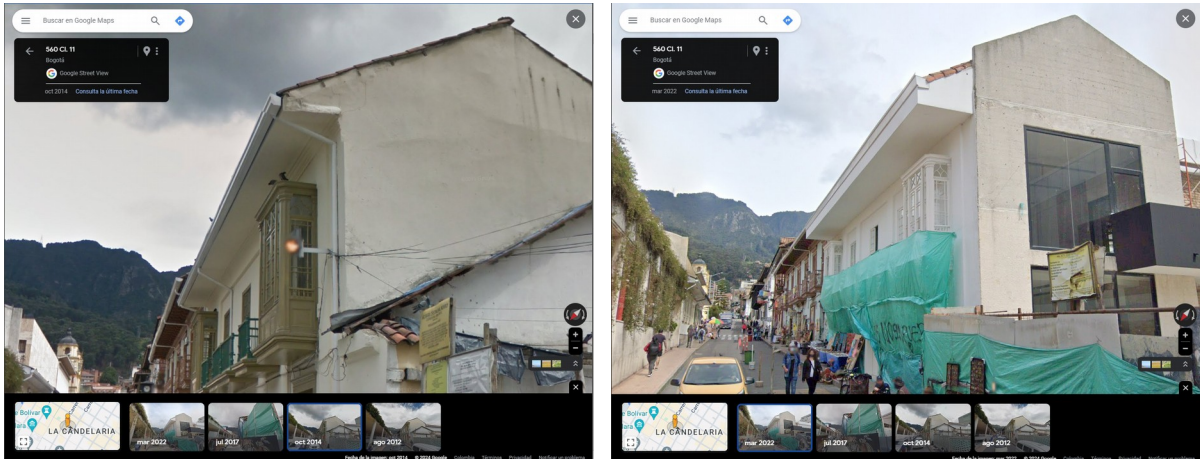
Buscar en Google Maps

560 Cl. 11
Bogotá
Google Street View
oct 2014 Consulta la última fecha

La Bolívar
LA CANDELARIA
mar 2022
jul 2017
oct 2014
ago 2012

Fecha de la imagen: oct 2014 © 2024 Google Colombia Términos Privacidad Notificar un problema

Buscar en Google Maps

560 Cl. 11
Bogotá
Google Street View
mar 2022 Consulta la última fecha

LA CANDELARIA
mar 2022
jul 2017
oct 2014
ago 2012

Fecha de la imagen: mar 2022 © 2024 Google Colombia Términos Privacidad Notificar un problema